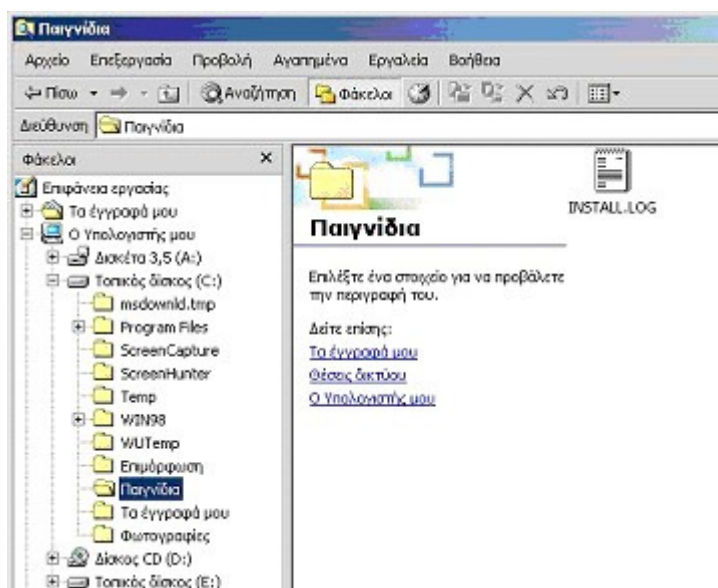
Παιγνίδια

Αρχείο Επεξεργασία Προβολή Αγαπημένα Εργαλεία Βοήθεια

Πίσω Αναζήτηση Φάκελοι

Διεύθυνση Παιγνίδια

Φάκελοι ×

Επιφάνεια εργασίας
Τα έγγραφά μου
Ο Υπολογιστής μου
Δισκέτα 3,5 (A:)
Τοπικός δίσκος (C:)
msdownld.tmp
Program Files
ScreenCapture
ScreenHunter
Temp
WIN98
WUTemp
Επιμόρφωση
Παιγνίδια
Τα έγγραφά μου
Φωτογραφίες
Δίσκος CD (D:)
Τοπικός δίσκος (E:)

Παιγνίδια

Επιλέξτε ένα στοιχείο για να προβάλετε την περιγραφή του.

Δείτε επίσης:
Τα έγγραφά μου
Θέσεις δικτύου
Ο Υπολογιστής μου

INSTALL.LOG